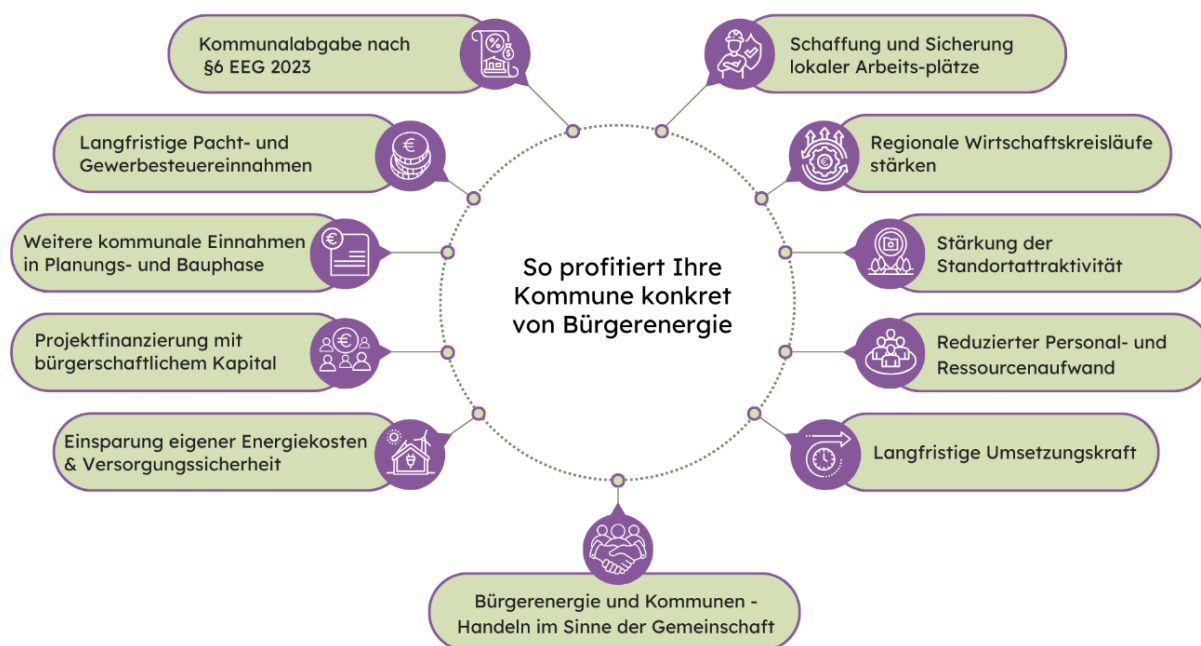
So profitiert Ihre Kommune konkret von Bürgerenergie

Kommunalabgabe nach §6 EEG 2023

Langfristige Pacht- und Gewerbesteuereinnahmen

Weitere kommunale Einnahmen in Planungs- und Bauphase

Projektfinanzierung mit bürgerschaftlichem Kapital

Einsparung eigener Energiekosten & Versorgungssicherheit

Schaffung und Sicherung lokaler Arbeits-plätze

Regionale Wirtschaftskreisläufe stärken

Stärkung der Standortattraktivität

Reduzierter Personal- und Ressourcenaufwand

Langfristige Umsetzungskraft

Bürgerenergie und Kommunen - Handeln im Sinne der Gemeinschaft